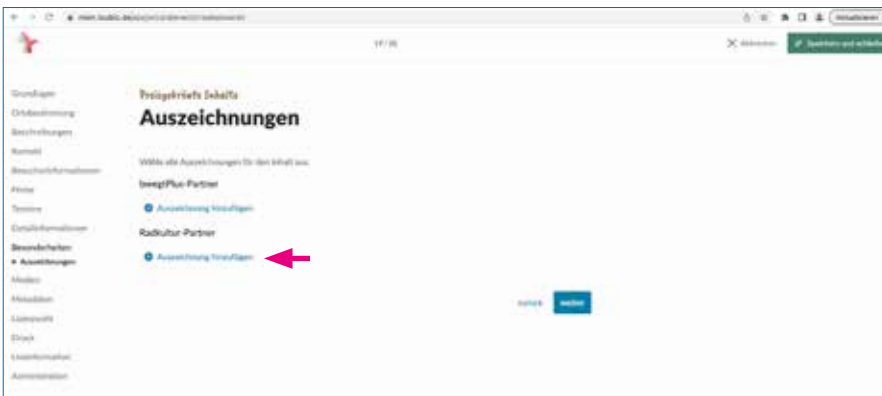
Aktualisieren

17 / 35

Abbrechen

Speichern und schließen

Grundlagen
Ortsbestimmung
Beschreibungen
Kontakt
Besucherinformationen
Preise
Termine
Detailinformationen
Besonderheiten
• Auszeichnungen
Medien
Metadaten
Listenwahl
Druck
Lizenzinformation
Administration

Preisgekrönte Inhalte

Auszeichnungen

Wähle alle Auszeichnungen für den Inhalt aus

bewegtPlus-Partner

Auszeichnung hinzufügen

Radkultur-Partner

Auszeichnung hinzufügen

zurück

weiter